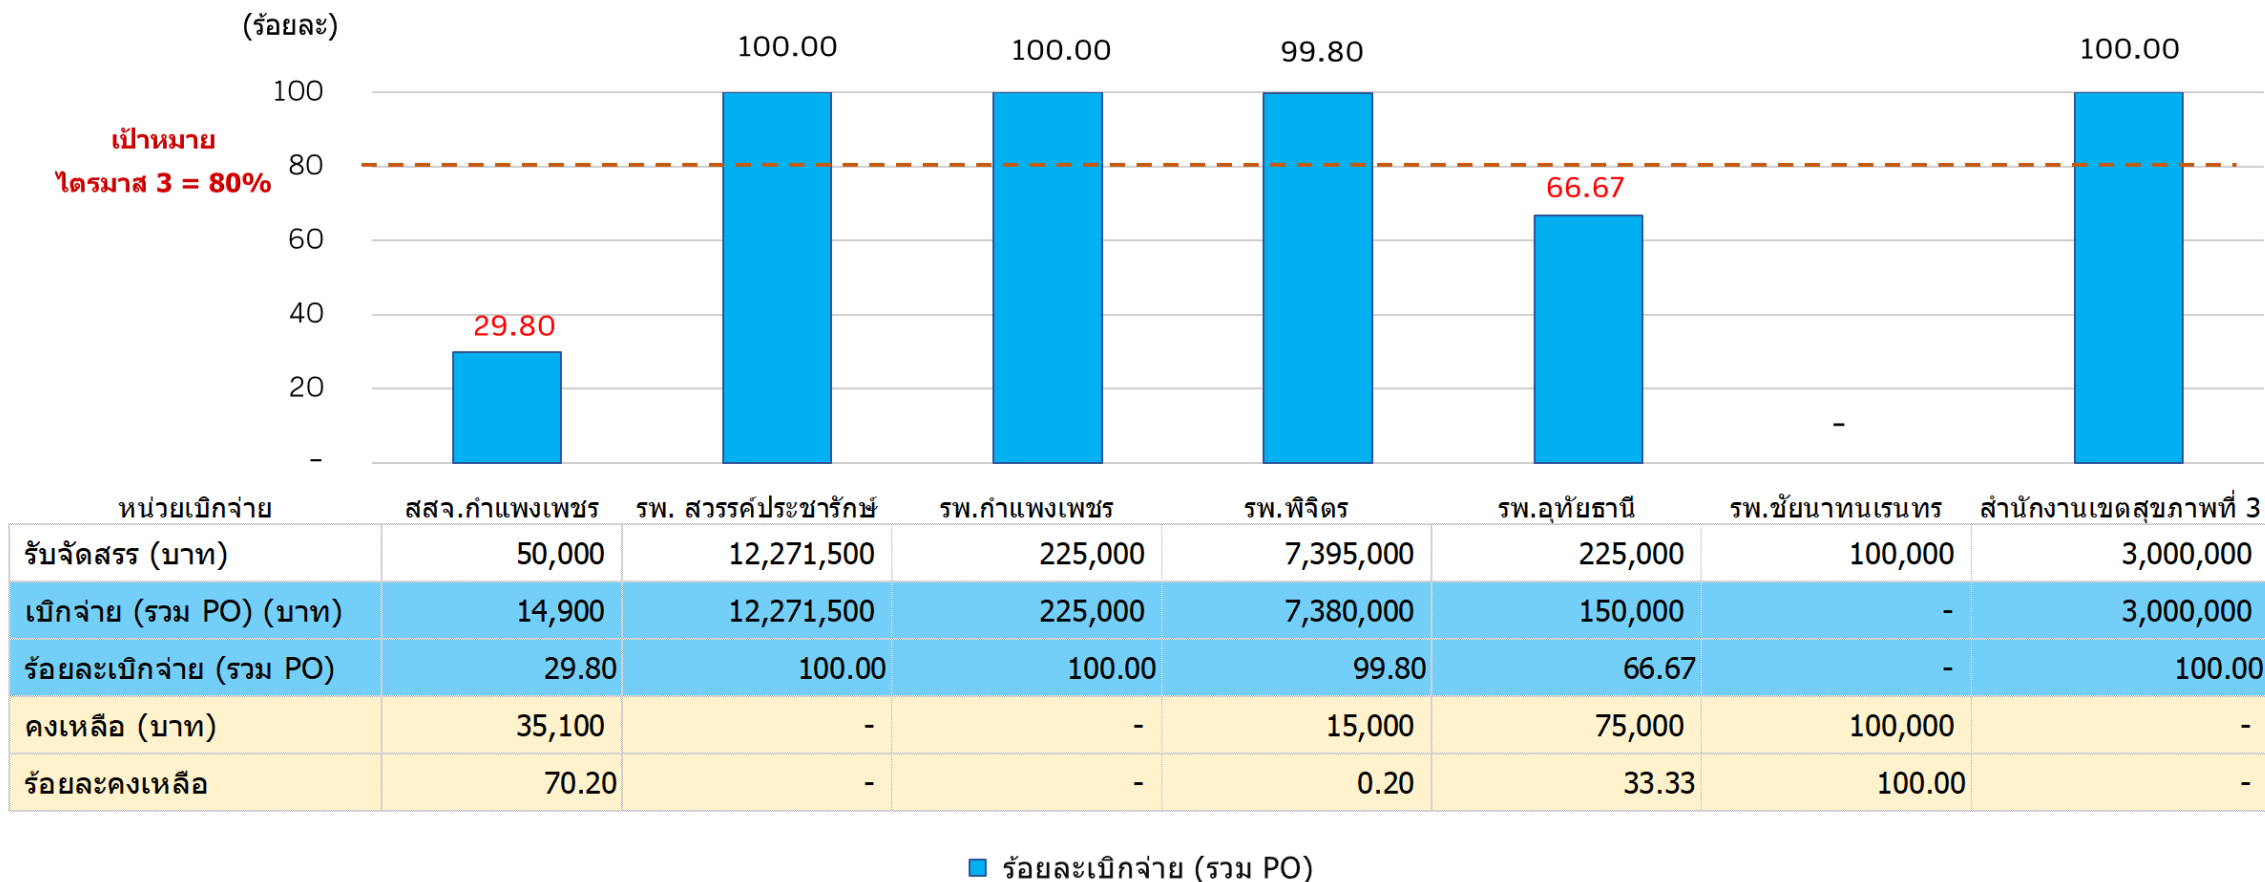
(ร้อยละ)

100
80
60
40
20
-

เป้าหมาย
ไตรมาส 3 = 80%

29.80
100.00
100.00
99.80
66.67
-
100.00

| หน่วยเบิกจ่าย | สสจ.กำแพงเพชร | รพ. สวรรค์ประชารักษ์ | รพ.กำแพงเพชร | รพ.พิจิตร | รพ.อุทัยธานี | รพ.ชัยนาทนเรนทร | สำนักงานเขตสุขภาพที่ 3 |
|---|---|---|---|---|---|---|---|
| รับจัดสรร (บาท) | 50,000 | 12,271,500 | 225,000 | 7,395,000 | 225,000 | 100,000 | 3,000,000 |
| เบิกจ่าย (รวม PO) (บาท) | 14,900 | 12,271,500 | 225,000 | 7,380,000 | 150,000 | - | 3,000,000 |
| ร้อยละเบิกจ่าย (รวม PO) | 29.80 | 100.00 | 100.00 | 99.80 | 66.67 | - | 100.00 |
| คงเหลือ (บาท) | 35,100 | - | - | 15,000 | 75,000 | 100,000 | - |
| ร้อยละคงเหลือ | 70.20 | - | - | 0.20 | 33.33 | 100.00 | - |

ร้อยละเบิกจ่าย (รวม PO)